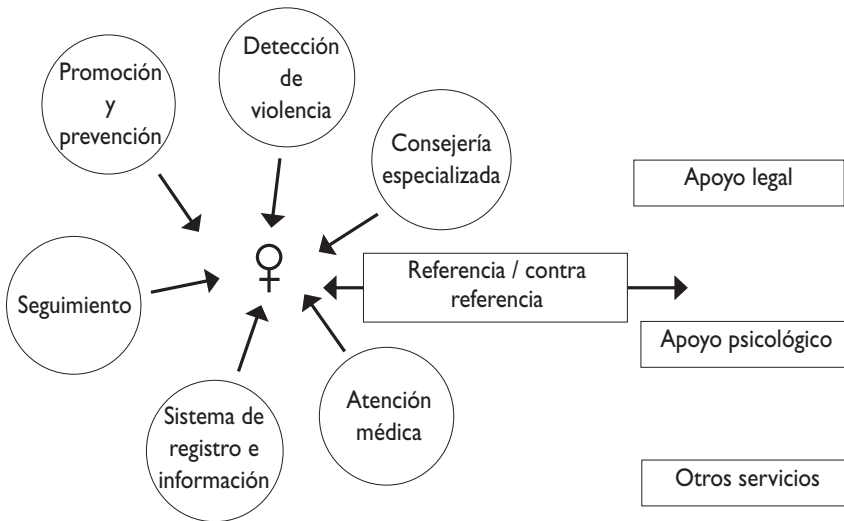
Promoción y prevención

Detección de violencia

Consejería especializada

Apoyo legal

♀

Seguimiento

Referencia / contra referencia

Apoyo psicológico

Sistema de registro e información

Atención médica

Otros servicios